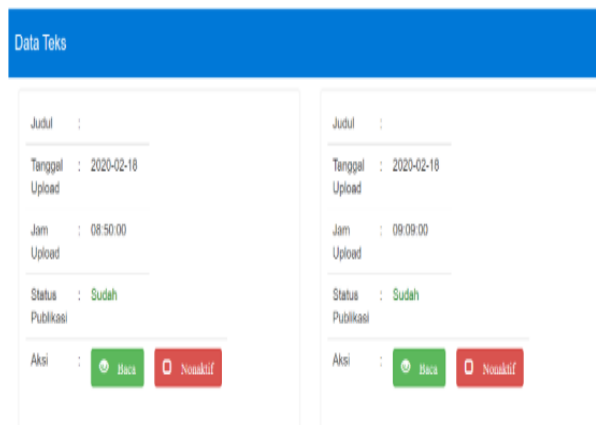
Data Teks

| Judul | : | |
|---|---|---|
| Tanggal Upload | : | 2020-02-18 |
| Jam Upload | : | 08:50:00 |
| Status Publikasi | : | Sudah |
| Aksi | : | Baca Nonaktif |

| Judul | : | |
|---|---|---|
| Tanggal Upload | : | 2020-02-18 |
| Jam Upload | : | 09:09:00 |
| Status Publikasi | : | Sudah |
| Aksi | : | Baca Nonaktif |